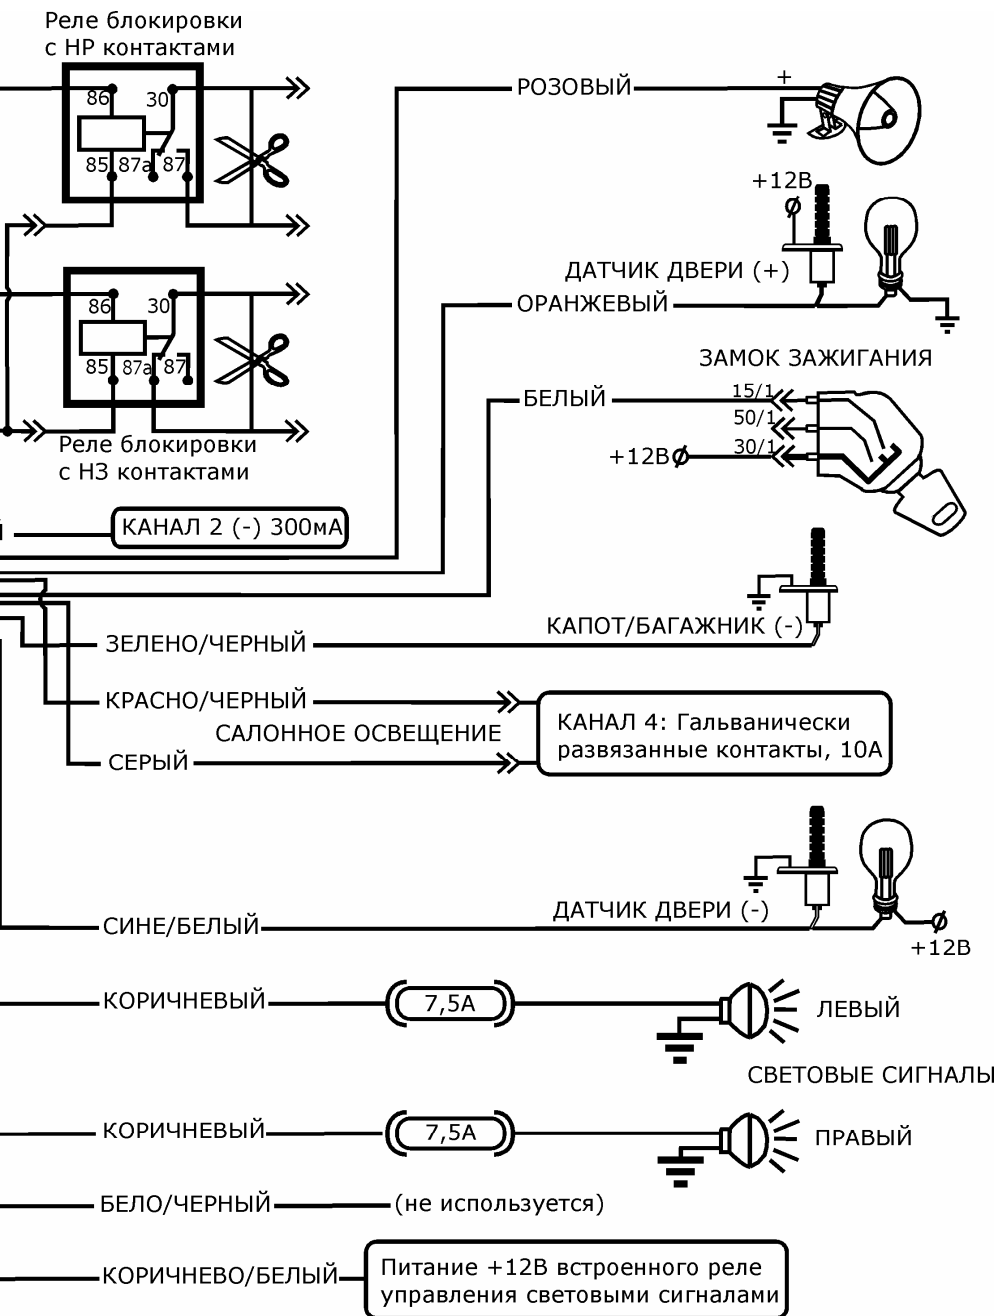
Реле блокировки с НР контактами

86
30
85
87a
87

86
30
85
87a
87

Реле блокировки с НЗ контактами

РОЗОВЫЙ
+
+12В
ДАТЧИК ДВЕРИ (+)
ОРАНЖЕВЫЙ
ЗАМОК ЗАЖИГАНИЯ
БЕЛЫЙ
15/1
50/1
30/1
+12В

КАНАЛ 2 (-) 300мА

КАПОТ/БАГАЖНИК (-)
ЗЕЛЕНО/ЧЕРНЫЙ
КРАСНО/ЧЕРНЫЙ
САЛОННОЕ ОСВЕЩЕНИЕ
СЕРЫЙ
КАНАЛ 4: Гальванически развязанные контакты, 10А

ДАТЧИК ДВЕРИ (-)
СИНЕ/БЕЛЫЙ
+12В

КОРИЧНЕВЫЙ
7,5А
ЛЕВЫЙ
СВЕТОВЫЕ СИГНАЛЫ
КОРИЧНЕВЫЙ
7,5А
ПРАВЫЙ

БЕЛО/ЧЕРНЫЙ
(не используется)

КОРИЧНЕВО/БЕЛЫЙ
Питание +12В встроенного реле управления световыми сигналами